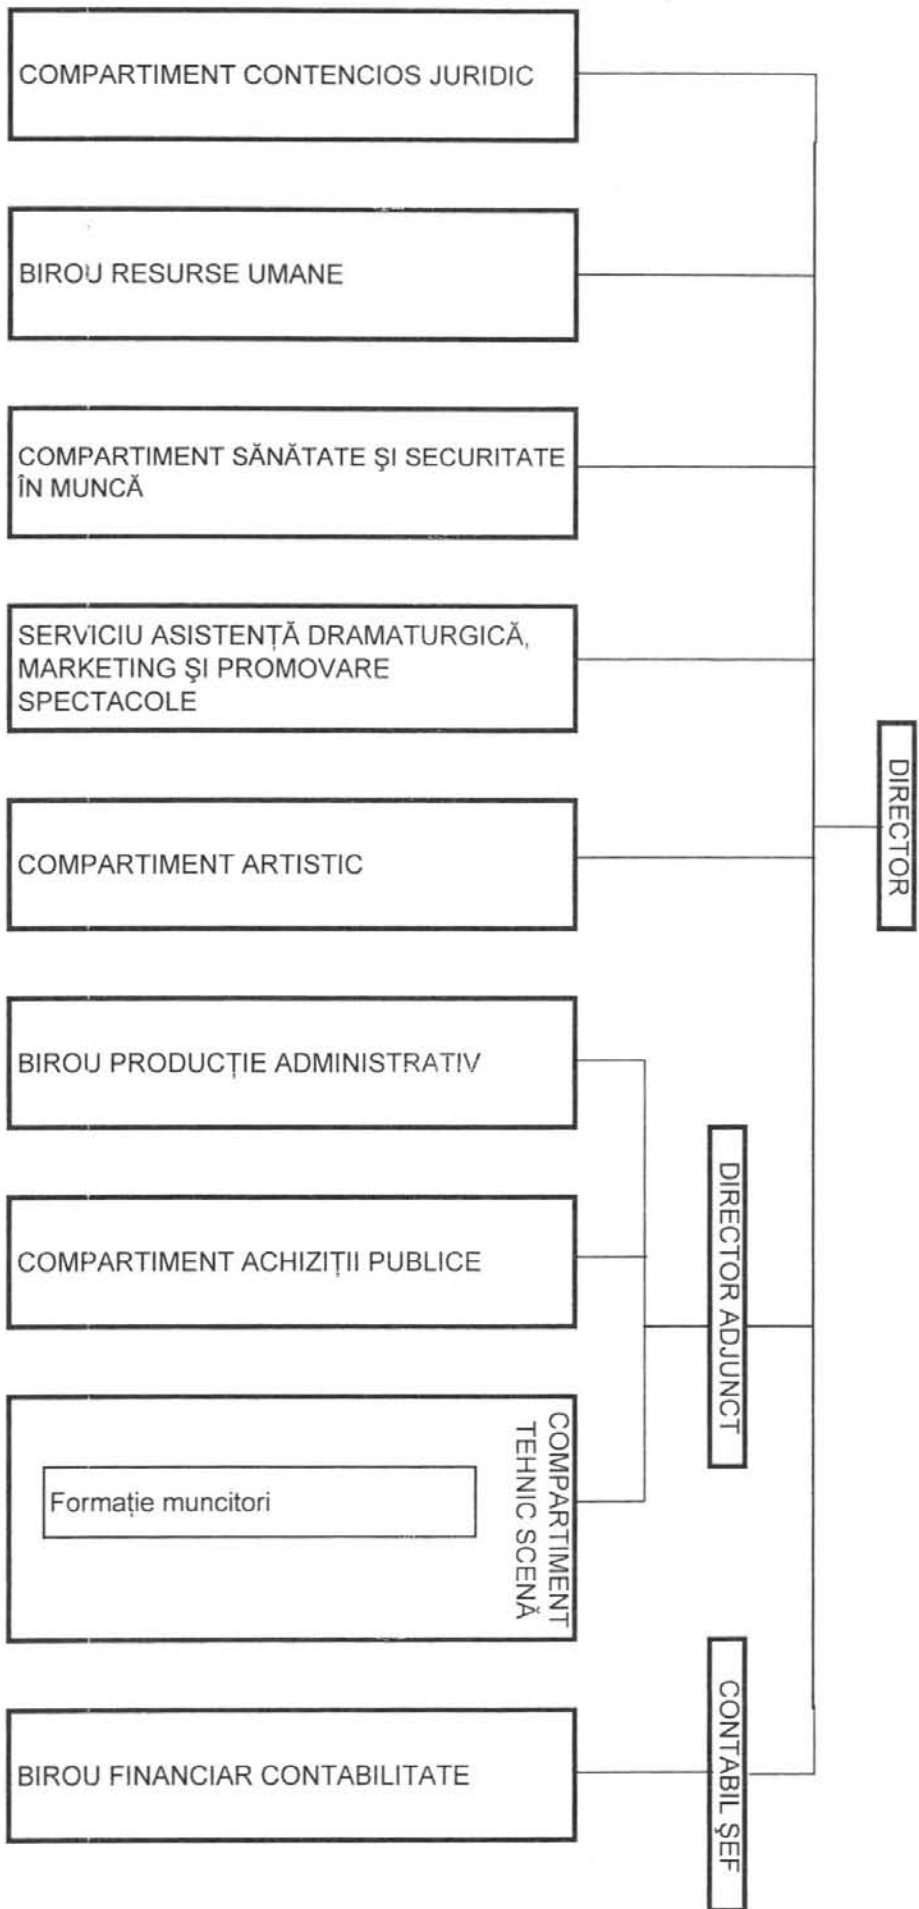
COMPARTIMENT CONTENCIOS JURIDIC

BIROU RESURSE UMANE

COMPARTIMENT SĂNĂTATE ŞI SECURITATE ÎN MUNCĂ

SERVICIU ASISTENȚĂ DRAMATURGICĂ, MARKETING ŞI PROMOVARE SPECTACOLE

COMPARTIMENT ARTISTIC

DIRECTOR

BIROU PRODUCȚIE ADMINISTRATIV

COMPARTIMENT ACHIZIȚII PUBLICE

DIRECTOR ADJUNCT

Formație muncitori

COMPARTIMENT TEHNIC SCENĂ

BIROU FINANCIAR CONTABILITATE

CONTABIL ŞEF